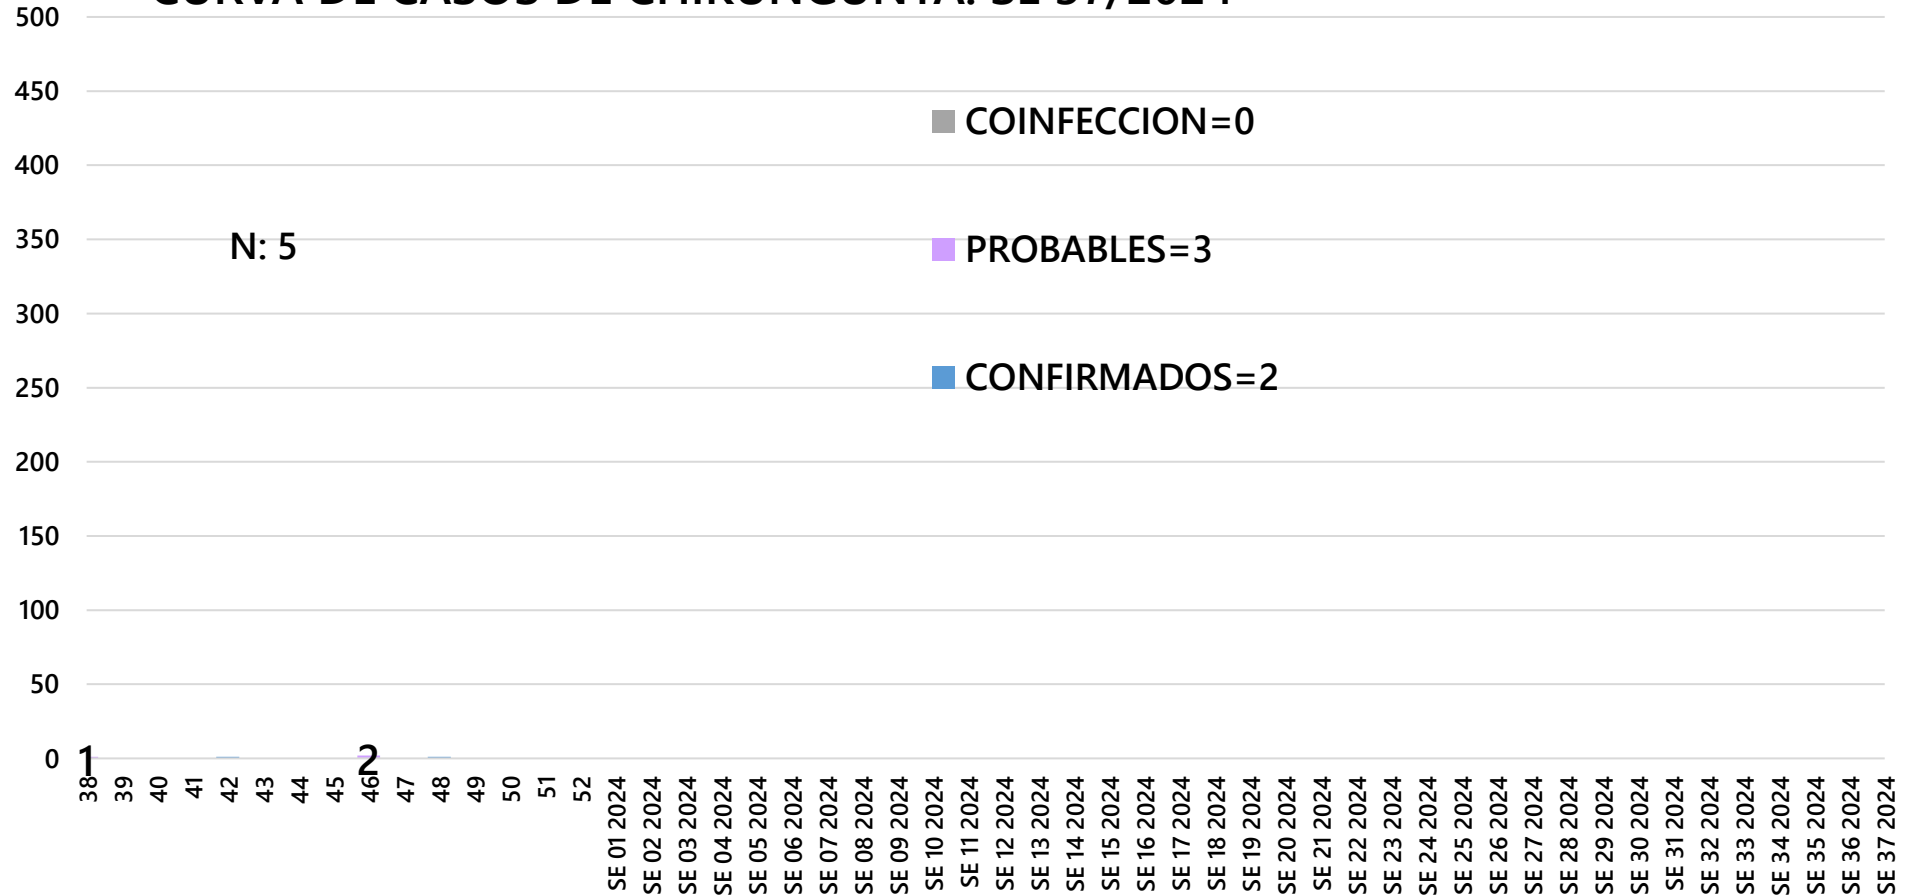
CURVA DE CASOS DE CHIKUNGUNYA. SE 37/2024

500
450
400
350
300
250
200
150
100
50
0

N: 5

COINFECCION=0
PROBABLES=3
CONFIRMADOS=2

1
2

38 39 40 41 42 43 44 45 46 47 48 49 50 51 52 SE 01 2024 SE 02 2024 SE 03 2024 SE 04 2024 SE 05 2024 SE 06 2024 SE 07 2024 SE 08 2024 SE 09 2024 SE 10 2024 SE 11 2024 SE 12 2024 SE 13 2024 SE 14 2024 SE 15 2024 SE 16 2024 SE 17 2024 SE 18 2024 SE 19 2024 SE 20 2024 SE 21 2024 SE 22 2024 SE 23 2024 SE 24 2024 SE 25 2024 SE 26 2024 SE 27 2024 SE 28 2024 SE 29 2024 SE 30 2024 SE 31 2024 SE 32 2024 SE 33 2024 SE 34 2024 SE 35 2024 SE 36 2024 SE 37 2024